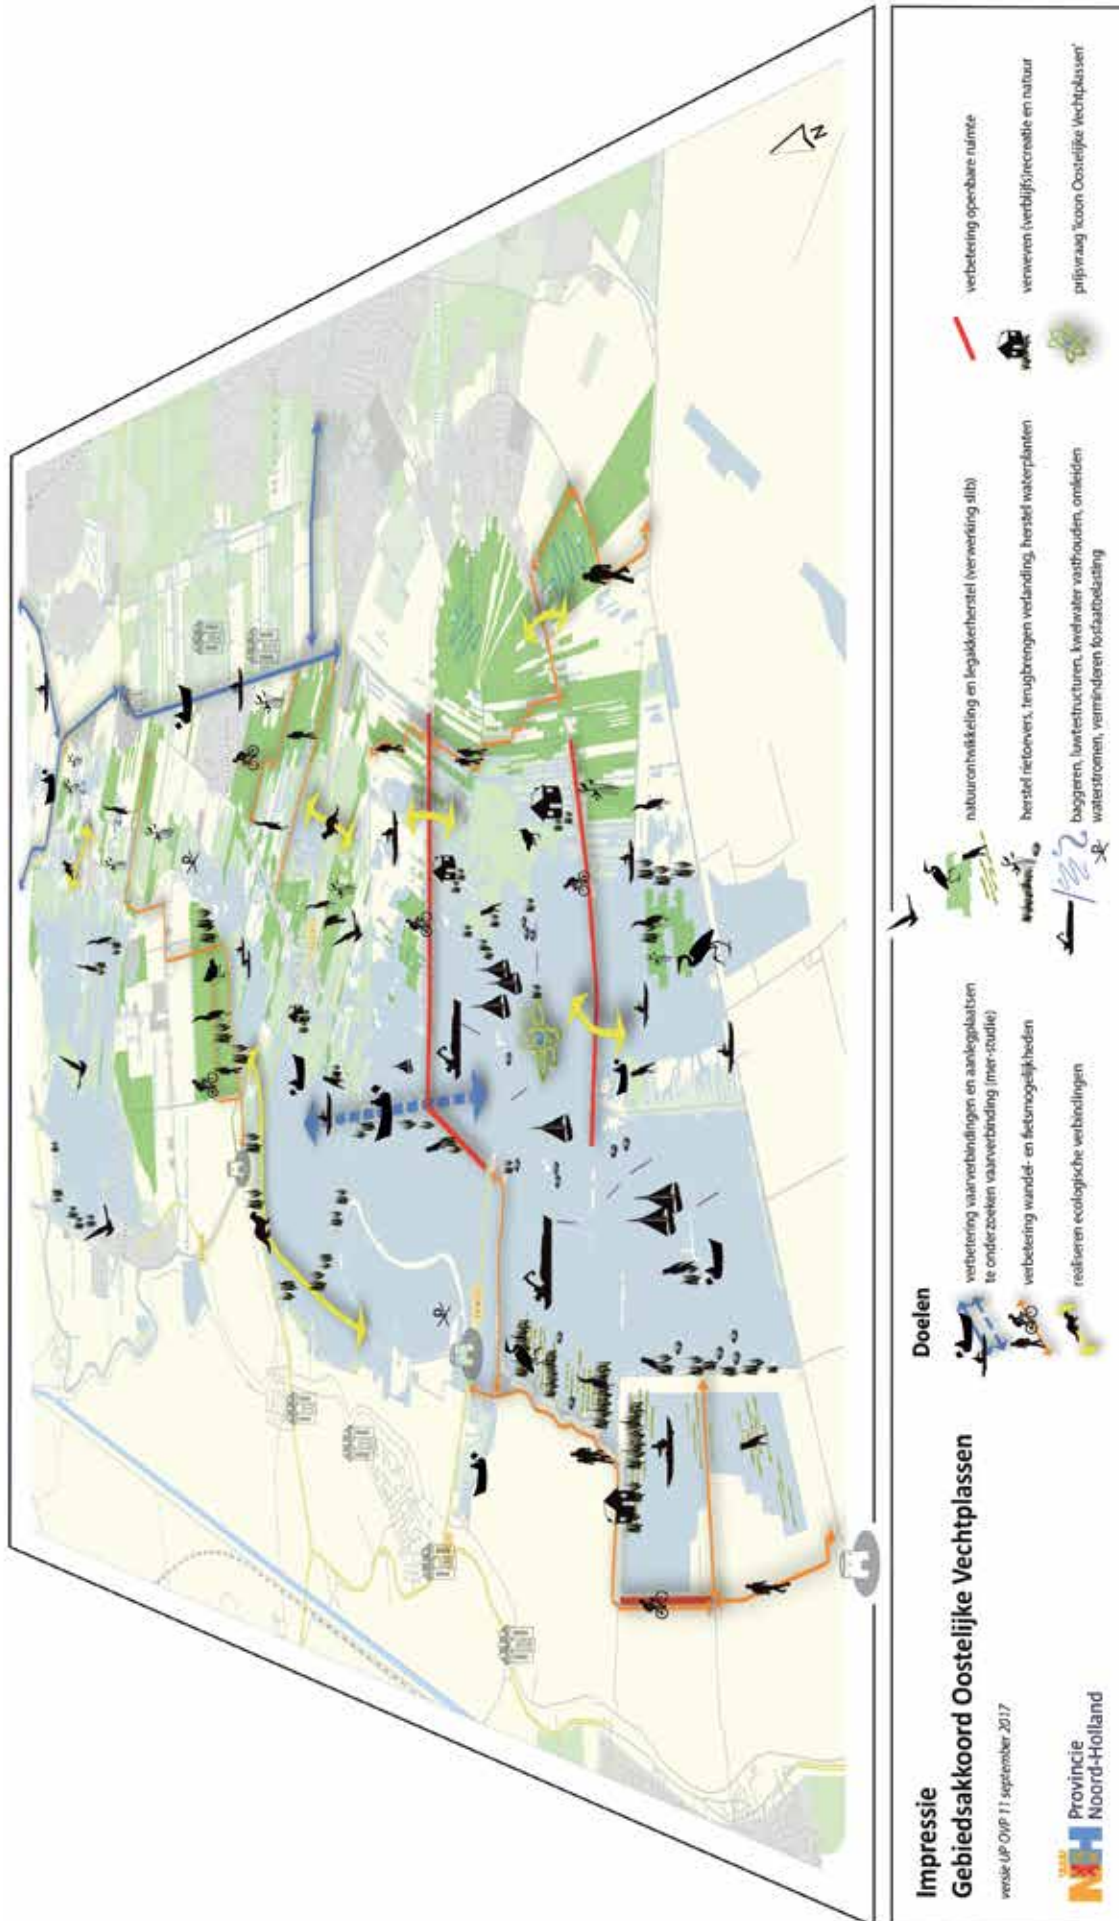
Impressie
Gebiedsakkoord Oostelijke Vechtplassen

versie UP OVP 11 september 2017

Provincie Noord-Holland

Doelen

verbetering vaarverbindingen en aanlegplaatsen te onderzoeken vaarverbinding (mer-studie)

verbetering wandel- en fietsmogelijkheden

realiseren ecologische verbindingen

natuurontwikkeling en legakkerherstel (verwerking slib)

herstel rietoevers, terugbrengen verlanding, herstel waterplanten

baggeren, luwtestructuren, kwelwater vasthouden, omleiden waterstromen, verminderen fosfaatbelasting

verbetering openbare ruimte

verweven (verblijfs)recreatie en natuur

prijsvraag 'Icoon Oostelijke Vechtplassen'

N